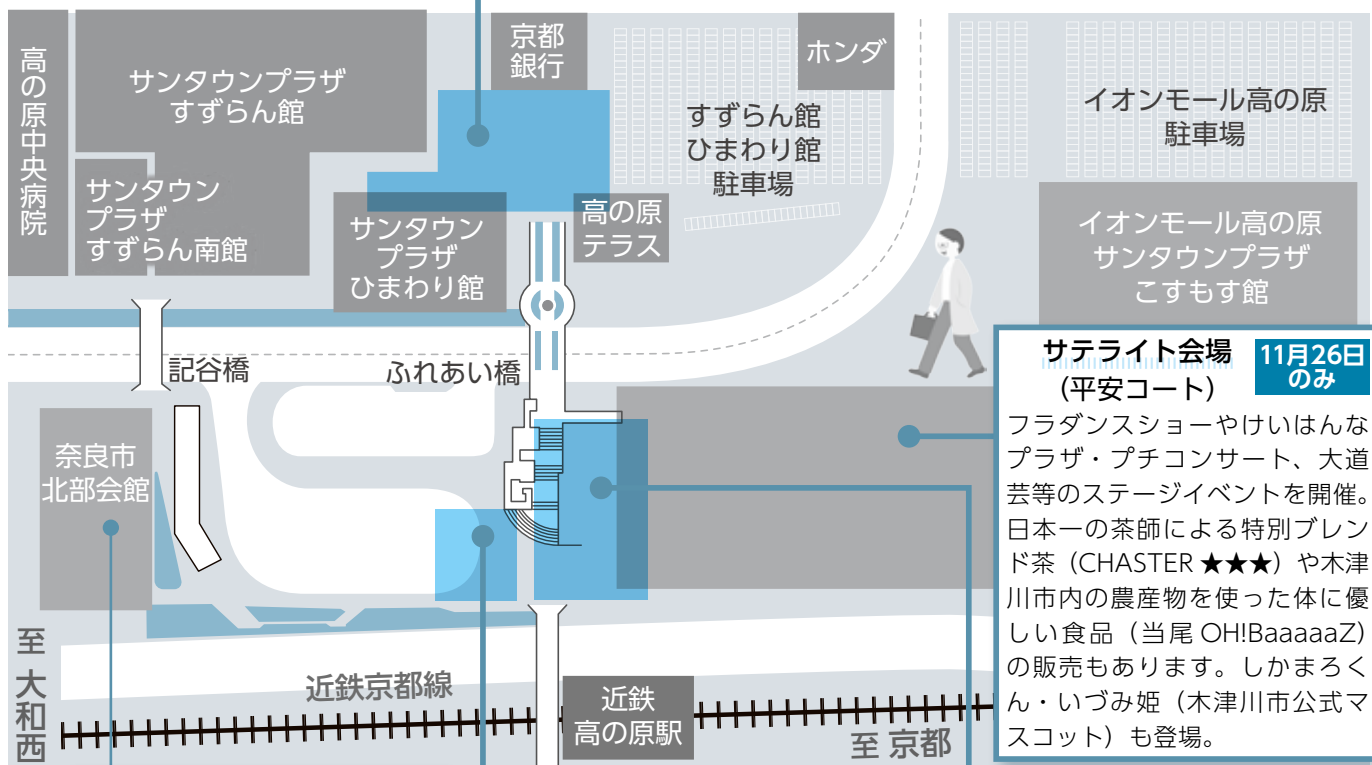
高の原中央病院

サンタウンプラザ すずらん館

サンタウン プラザ すずらん南館

京都銀行

サンタウン プラザ ひまわり館

高の原 テラス

ホンダ

すずらん館 ひまわり館 駐車場

イオンモール高の原 駐車場

イオンモール高の原 サンタウンプラザ こすもす館

記谷橋

ふれあい橋

奈良市 北部会館

至 大和西

近鉄京都線

近鉄 高の原駅

至 京都

サテライト会場 (平安コート)

11月26日 のみ

フラダンスショーやけいはんなプラザ・プチコンサート、大道芸等のステージイベントを開催。日本一の茶師による特別ブレンド茶（CHASTER ★★★）や木津川市内の農産物を使った体に優しい食品（当尾 OH!BaaaaaZ）の販売もあります。しかまろくん・いづみ姫（木津川市公式マスコット）も登場。